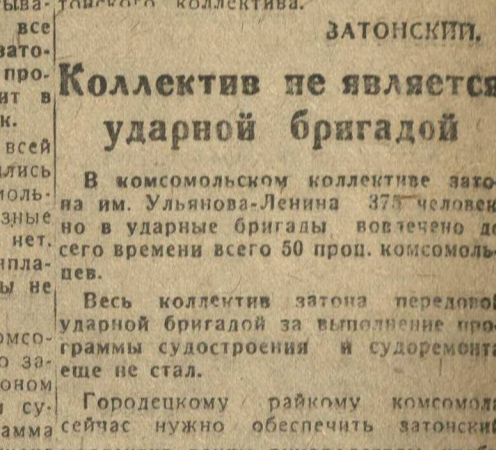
ыва- все зато- про- ит в к. всей лись моль- зные нет. ипла- ы не

омсо- о за- оном і су- амма

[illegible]тонского коллектива.

ЗАТОНСКИЙ.

Коллектив не является ударной бригадой

В комсомольском коллективе затона им. Ульянова-Ленина 375 человек но в ударные бригады вовлечено до сего времени всего 50 проц. комсомольцев.

Весь коллектив затона передовой ударной бригадой за выполнение программы судостроения и судоремонта еще не стал.

Городецкому райкому комсомола сейчас нужно обеспечить затонски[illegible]